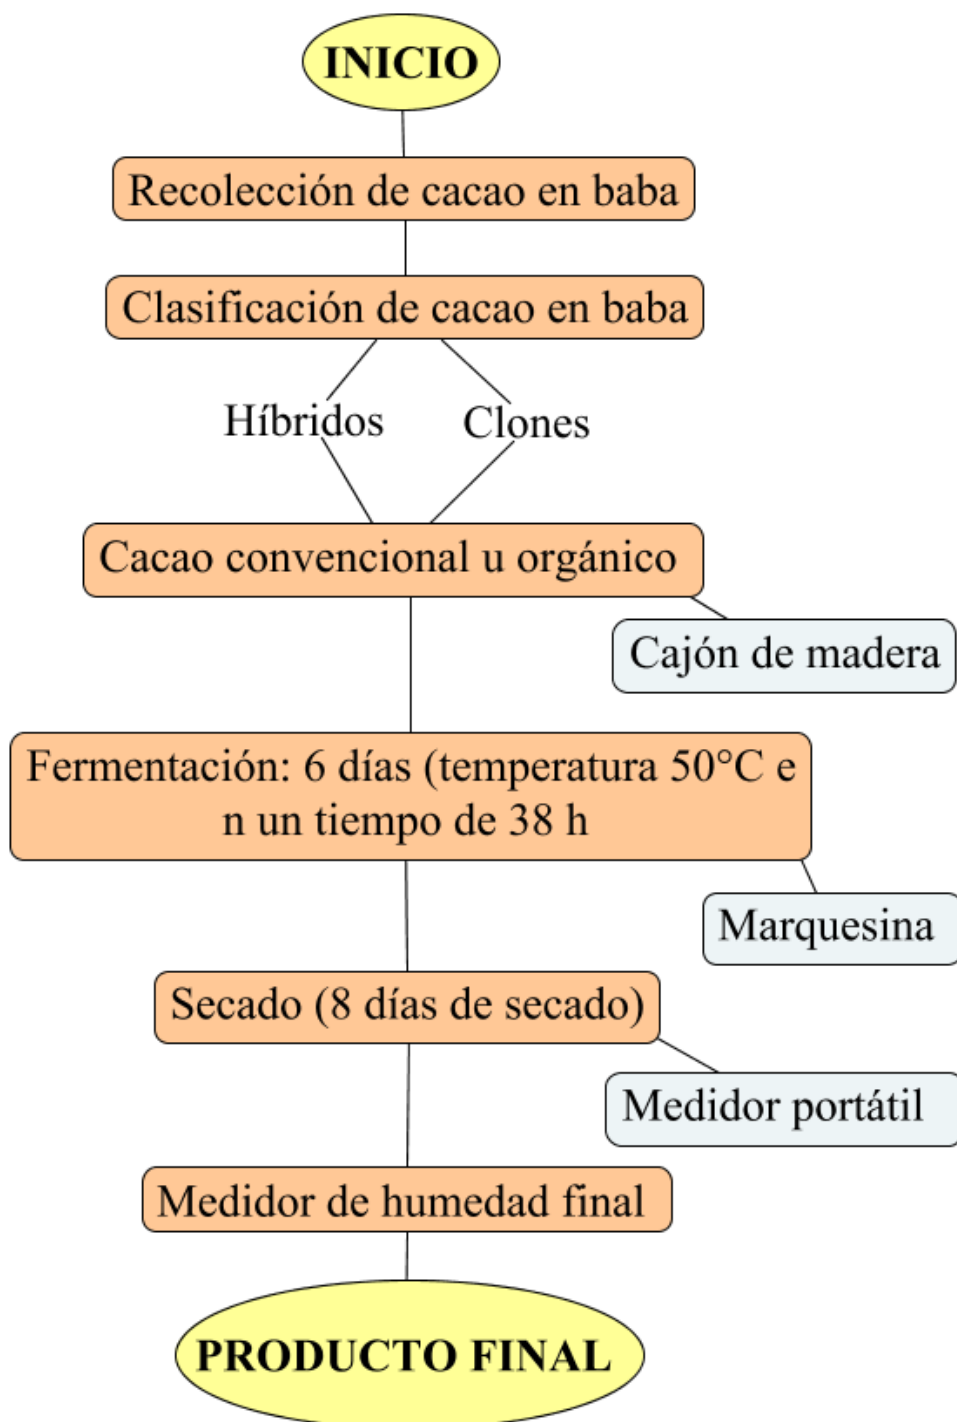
INICIO

Recolección de cacao en baba

Clasificación de cacao en baba

Híbridos

Clones

Cacao convencional u orgánico

Cajón de madera

Fermentación: 6 días (temperatura 50°C e n un tiempo de 38 h

Marquesina

Secado (8 días de secado)

Medidor portátil

Medidor de humedad final

PRODUCTO FINAL